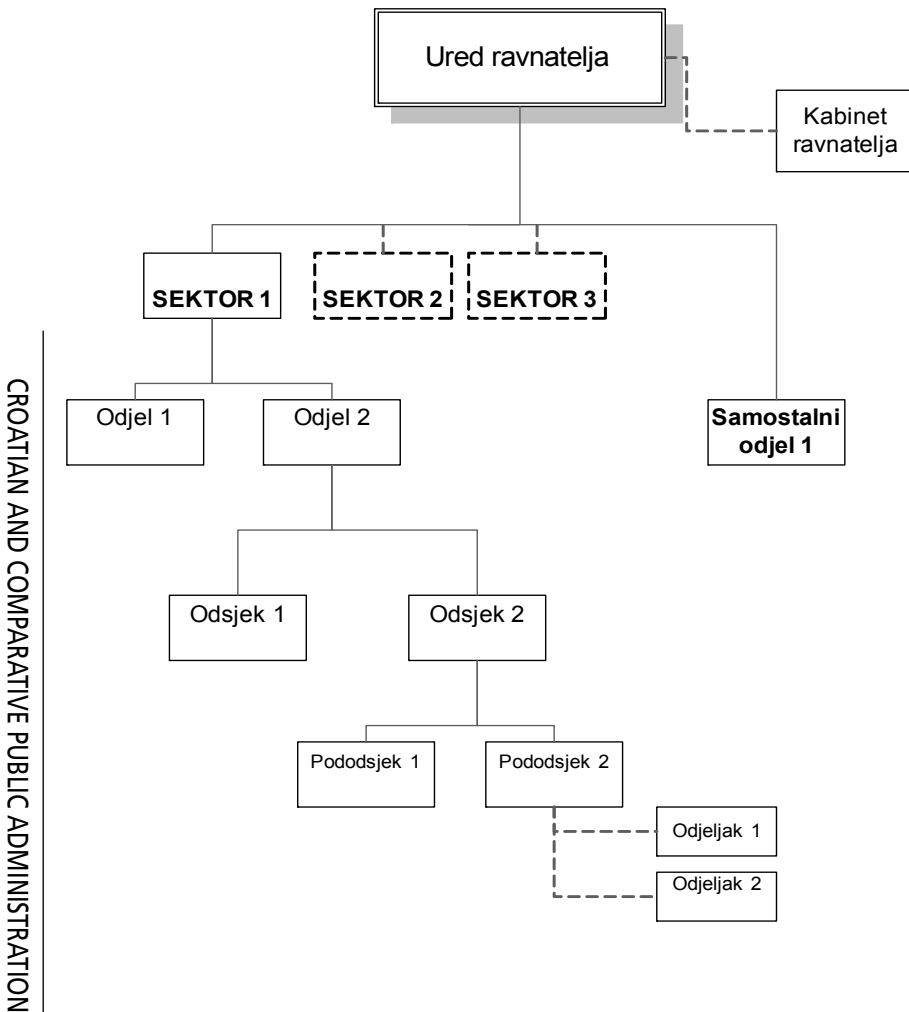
CROATIAN AND COMPARATIVE PUBLIC ADMINISTRATION

Ured ravnatelja

Kabinet ravnatelja

SEKTOR 1

SEKTOR 2

SEKTOR 3

Odjel 1

Odjel 2

Samostalni odjel 1

Odsjek 1

Odsjek 2

Pododsjek 1

Pododsjek 2

Odjeljak 1

Odjeljak 2